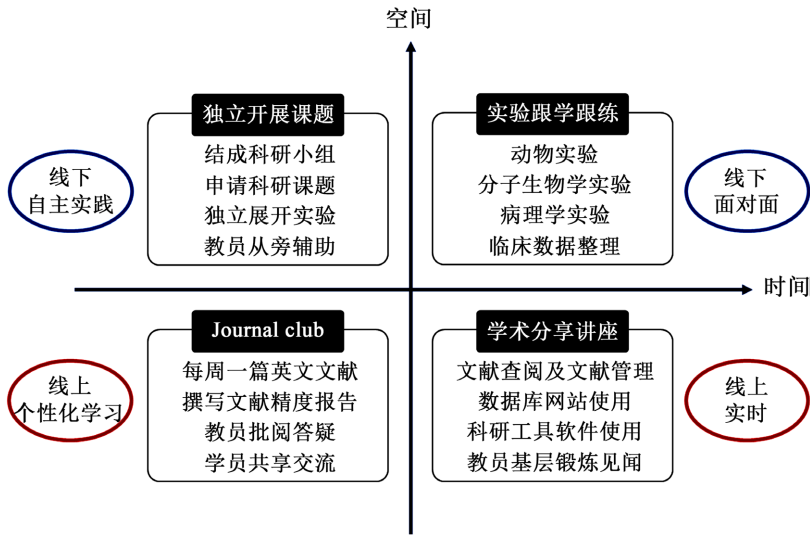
空间

独立开展课题
结成科研小组
申请科研课题
独立展开实验
教员从旁辅助

实验跟学跟练
动物实验
分子生物学实验
病理学实验
临床数据整理

线下
自主实践

线下
面对面

时间

Journal club
每周一篇英文文献
撰写文献精度报告
教员批阅答疑
学员共享交流

学术分享讲座
文献查阅及文献管理
数据库网站使用
科研工具软件使用
教员基层锻炼见闻

线上
个性化学习

线上
实时